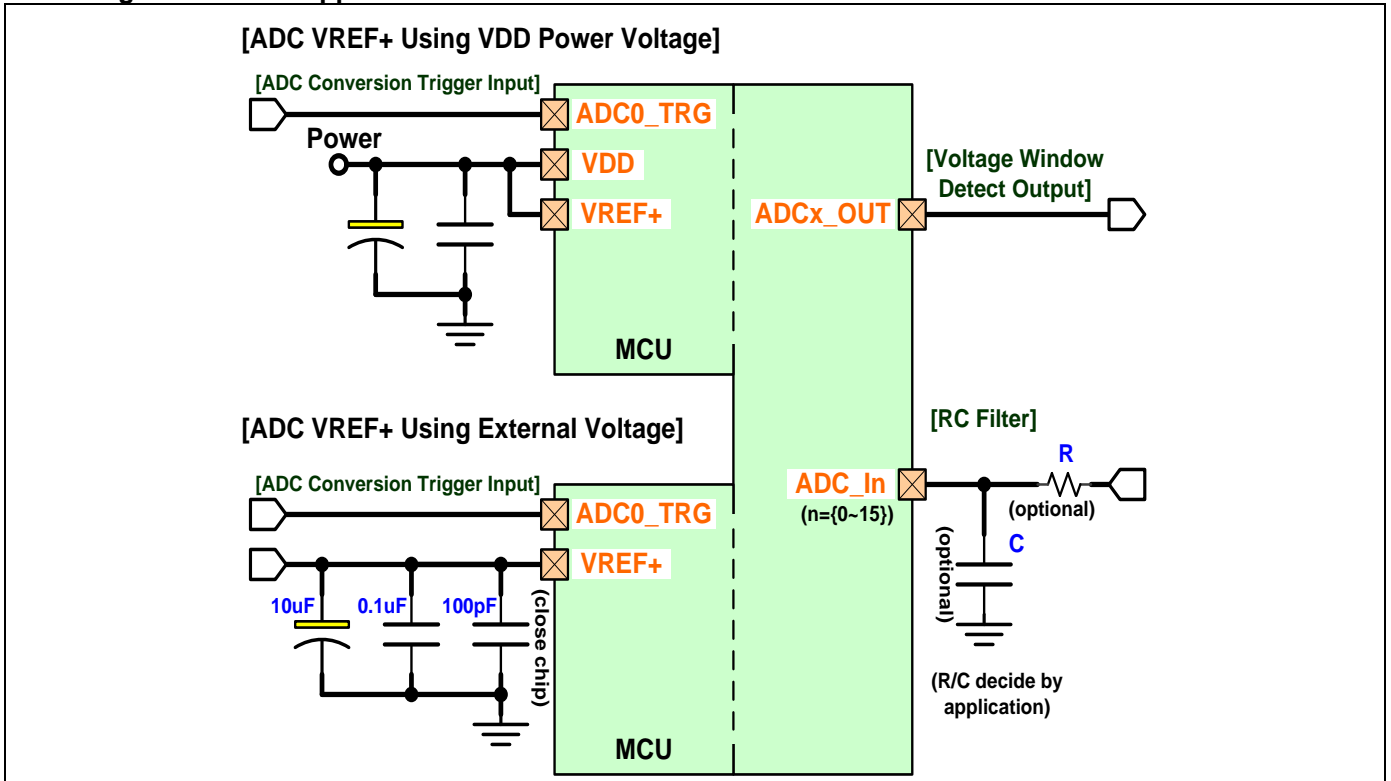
[ADC VREF+ Using VDD Power Voltage]

[ADC Conversion Trigger Input]

ADC0_TRG

Power

VDD

VREF+

[Voltage Window Detect Output]

ADCx_OUT

MCU

[ADC VREF+ Using External Voltage]

[RC Filter]

R

[ADC Conversion Trigger Input]

ADC_In

(n={0~15})

(optional)

ADC0_TRG

C

VREF+

(optional)

10uF

0.1uF

100pF

(close chip)

(R/C decide by application)

MCU